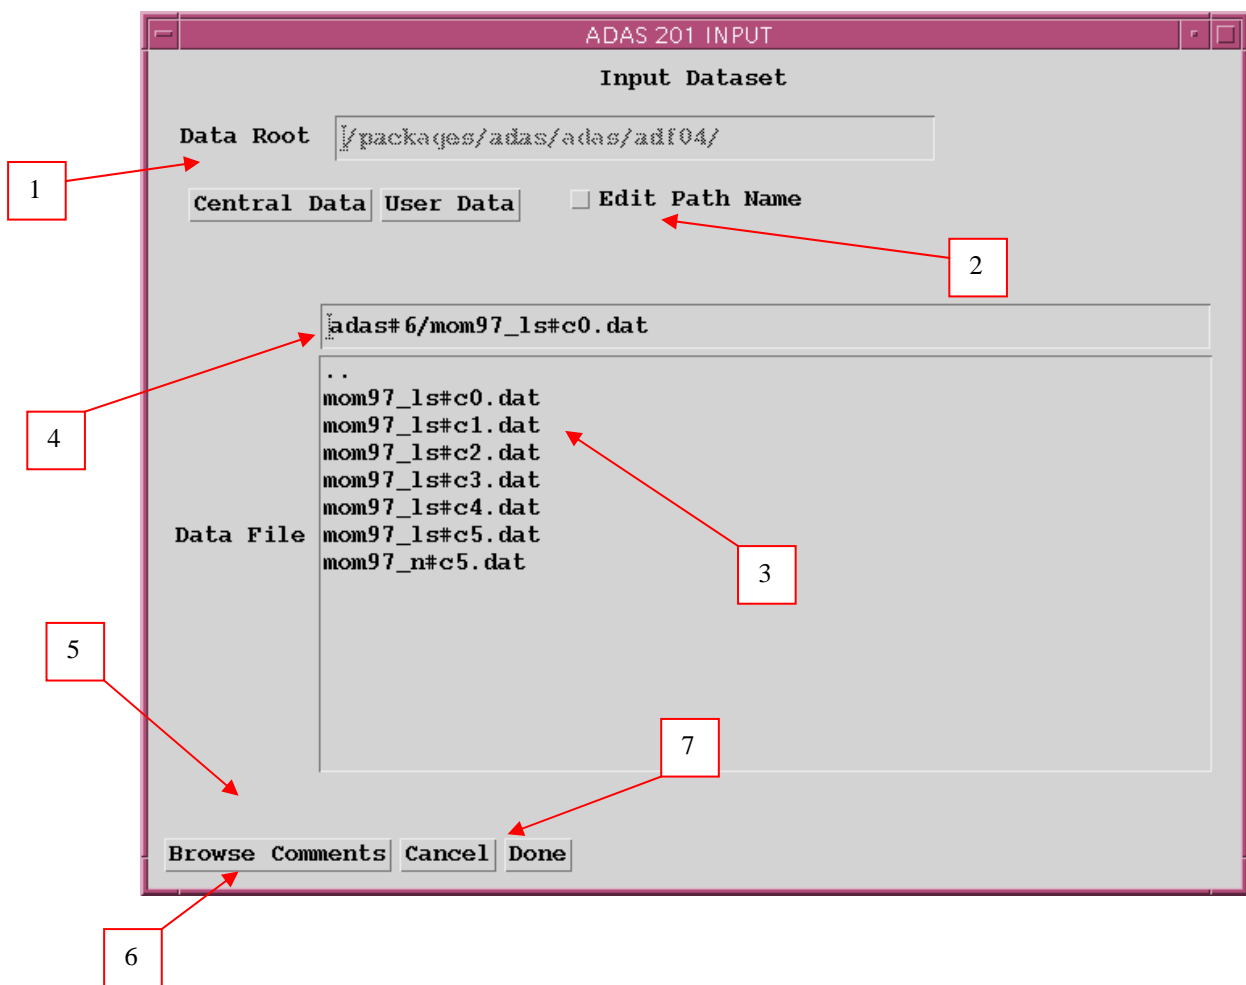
ADAS 201 INPUT

Input Dataset

Data Root /packages/adas/adas/adf04/

Central Data User Data Edit Path Name

1

2

adas#6/mom97_ls#c0.dat

4

..
mom97_ls#c0.dat
mom97_ls#c1.dat
mom97_ls#c2.dat
mom97_ls#c3.dat
mom97_ls#c4.dat
mom97_ls#c5.dat
mom97_n#c5.dat

Data File

3

5

7

Browse Comments Cancel Done

6